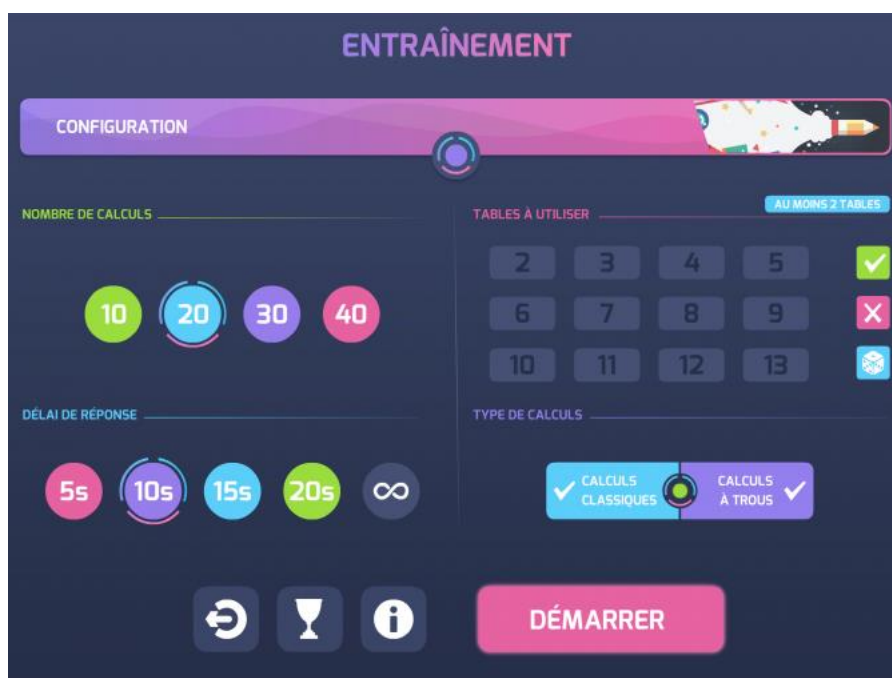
ENTRAÎNEMENT

CONFIGURATION

NOMBRE DE CALCULS

10 20 30 40

TABLES À UTILISER

AU MOINS 2 TABLES

| 2 | 3 | 4 | 5 |
|---|---|---|---|
| 6 | 7 | 8 | 9 |
| 10 | 11 | 12 | 13 |

DÉLAI DE RÉPONSE

5s 10s 15s 20s ∞

TYPE DE CALCULS

CALCULS CLASSIQUES

CALCULS À TROUS

DÉMARRER